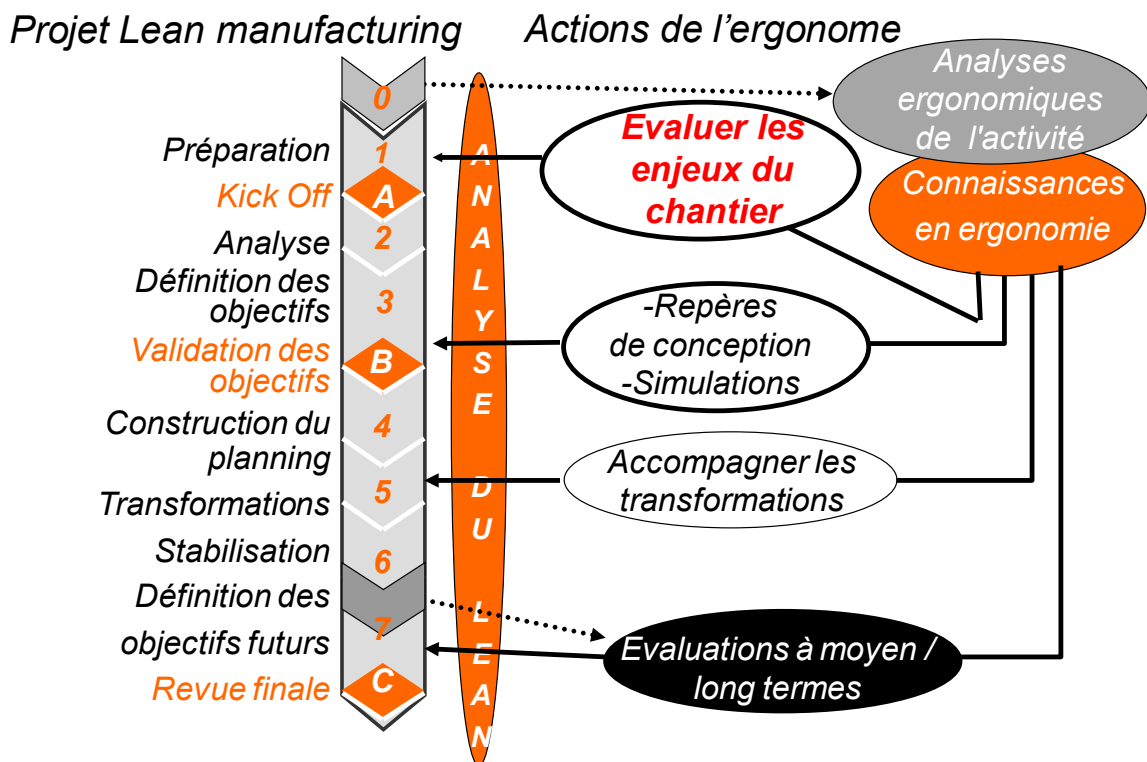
Projet Lean manufacturing

Actions de l'ergonome

0

Préparation

1

Kick Off

A

Analyse

2

Définition des objectifs

3

Validation des objectifs

B

Construction du planning

4

Transformations

5

Stabilisation

6

Définition des objectifs futurs

7

Revue finale

C

A N A L Y S E D U L E A N

Analyses ergonomiques de l'activité

Evaluer les enjeux du chantier

Connaissances en ergonomie

-Repères de conception -Simulations

Accompagner les transformations

Evaluations à moyen / long termes